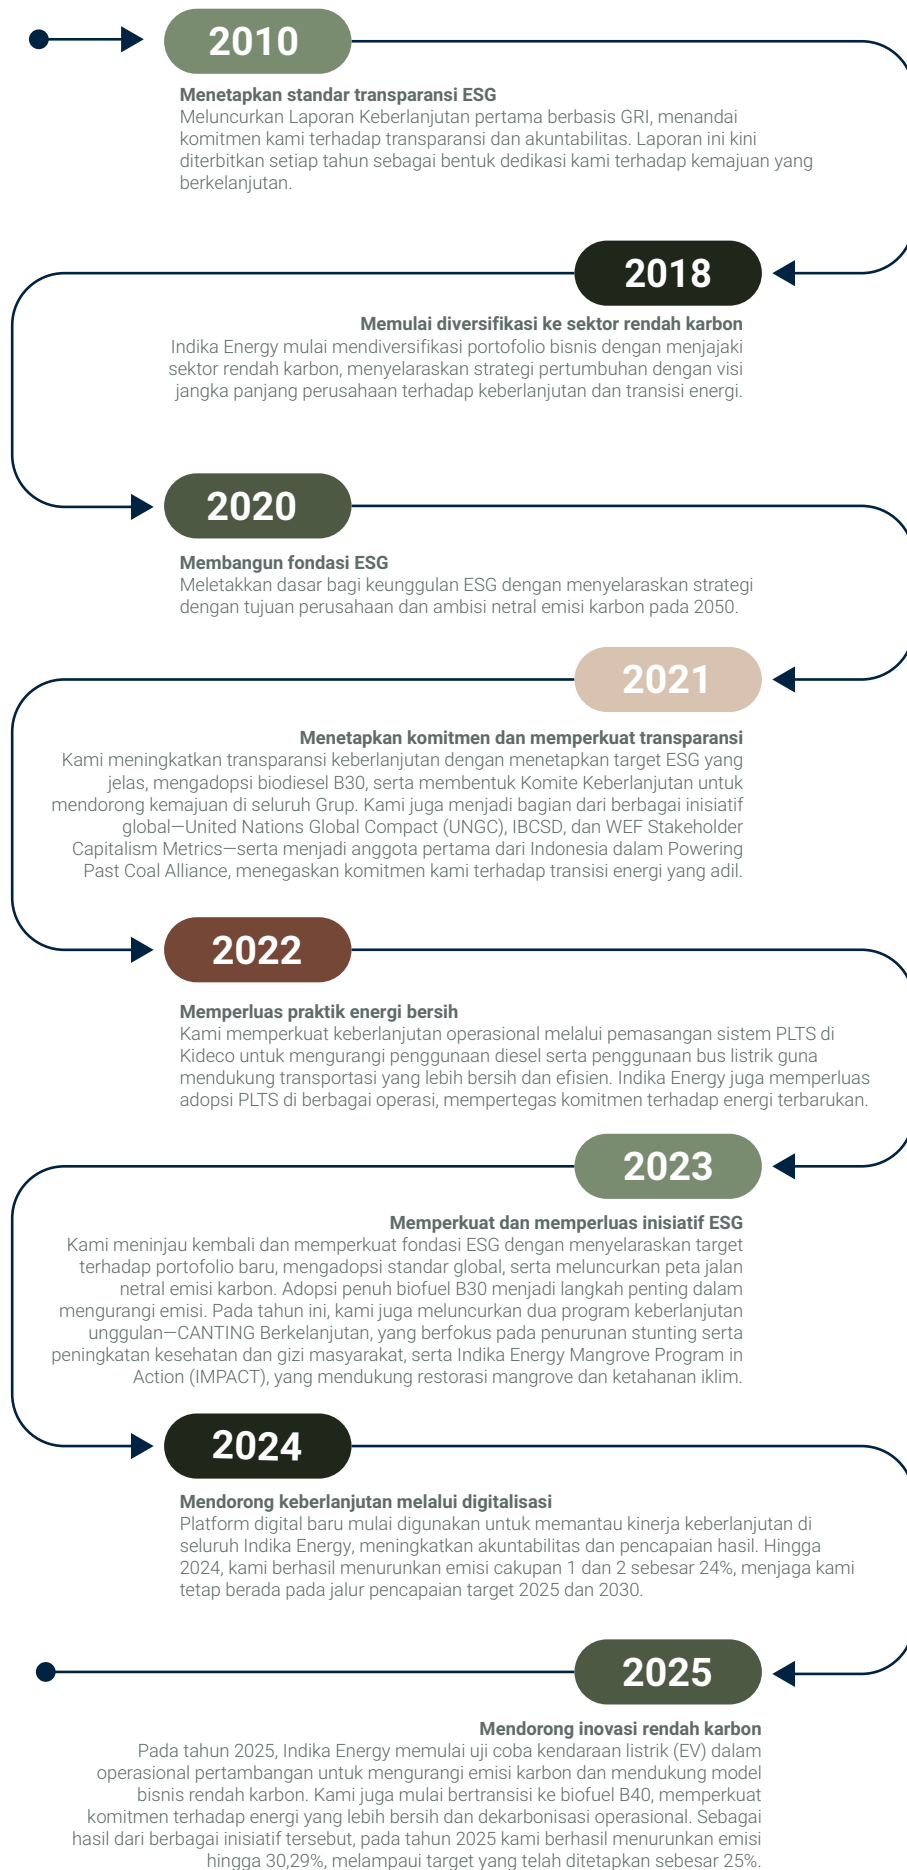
2010

Menetapkan standar transparansi ESG
Meluncurkan Laporan Keberlanjutan pertama berbasis GRI, menandai komitmen kami terhadap transparansi dan akuntabilitas. Laporan ini kini diterbitkan setiap tahun sebagai bentuk dedikasi kami terhadap kemajuan yang berkelanjutan.

2018

Memulai diversifikasi ke sektor rendah karbon
Indika Energy mulai mendiversifikasi portofolio bisnis dengan menjajaki sektor rendah karbon, menyelaraskan strategi pertumbuhan dengan visi jangka panjang perusahaan terhadap keberlanjutan dan transisi energi.

2020

Membangun fondasi ESG
Meletakkan dasar bagi keunggulan ESG dengan menyelaraskan strategi dengan tujuan perusahaan dan ambisi netral emisi karbon pada 2050.

2021

Menetapkan komitmen dan memperkuat transparansi
Kami meningkatkan transparansi keberlanjutan dengan menetapkan target ESG yang jelas, mengadopsi biodiesel B30, serta membentuk Komite Keberlanjutan untuk mendorong kemajuan di seluruh Grup. Kami juga menjadi bagian dari berbagai inisiatif global—United Nations Global Compact (UNGC), IBCSD, dan WEF Stakeholder Capitalism Metrics—serta menjadi anggota pertama dari Indonesia dalam Powering Past Coal Alliance, menegaskan komitmen kami terhadap transisi energi yang adil.

2022

Memperluas praktik energi bersih
Kami memperkuat keberlanjutan operasional melalui pemasangan sistem PLTS di Kideco untuk mengurangi penggunaan diesel serta penggunaan bus listrik guna mendukung transportasi yang lebih bersih dan efisien. Indika Energy juga memperluas adopsi PLTS di berbagai operasi, mempertegas komitmen terhadap energi terbarukan.

2023

Memperkuat dan memperluas inisiatif ESG
Kami meninjau kembali dan memperkuat fondasi ESG dengan menyelaraskan target terhadap portofolio baru, mengadopsi standar global, serta meluncurkan peta jalan netral emisi karbon. Adopsi penuh biofuel B30 menjadi langkah penting dalam mengurangi emisi. Pada tahun ini, kami juga meluncurkan dua program keberlanjutan unggulan—CANTING Berkelanjutan, yang berfokus pada penurunan stunting serta peningkatan kesehatan dan gizi masyarakat, serta Indika Energy Mangrove Program in Action (IMPACT), yang mendukung restorasi mangrove dan ketahanan iklim.

2024

Mendorong keberlanjutan melalui digitalisasi
Platform digital baru mulai digunakan untuk memantau kinerja keberlanjutan di seluruh Indika Energy, meningkatkan akuntabilitas dan pencapaian hasil. Hingga 2024, kami berhasil menurunkan emisi cakupan 1 dan 2 sebesar 24%, menjaga kami tetap berada pada jalur pencapaian target 2025 dan 2030.

2025

Mendorong inovasi rendah karbon
Pada tahun 2025, Indika Energy memulai uji coba kendaraan listrik (EV) dalam operasional pertambangan untuk mengurangi emisi karbon dan mendukung model bisnis rendah karbon. Kami juga mulai bertransisi ke biofuel B40, memperkuat komitmen terhadap energi yang lebih bersih dan dekarbonisasi operasional. Sebagai hasil dari berbagai inisiatif tersebut, pada tahun 2025 kami berhasil menurunkan emisi hingga 30,29%, melampaui target yang telah ditetapkan sebesar 25%.